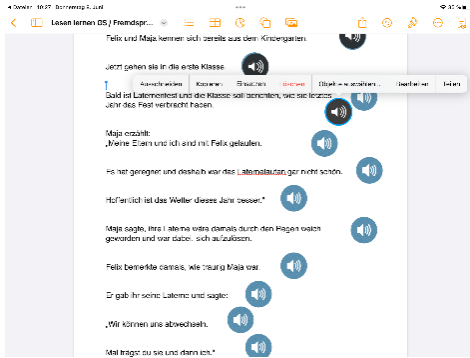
Dr. ... 10:27 Donnerstag 6. Juni

Lesen lernen DS / Fremdspr...

Felix und Maja kennen sich bereits aus dem Kindergarten.

Jetzt gehen sie in die erste Klasse.

Ausschneiden | Kopieren | Einsetzen | Löschen | Objekt auswählen... | Bearbeiten | Teilen

Bald ist Laternenfest und die Klasse soll berichten, wie sie letztes Jahr das Fest verbracht haben.

Maja erzählt:
„Meine Eltern und ich sind mit Felix gelaufen.

Es hat geregnet und deshalb war das Laternelaufen gar nicht schön.

Hoffentlich ist das Wetter dieses Jahr besser."

Maja sagte, ihre Laterne wäre damals durch den Regen weich geworden und war dabei, sich aufzulösen.

Felix bemerkte damals, wie traurig Maja war.

Er gab ihr seine Laterne und sagte:

„Wir können uns abwechseln.

Mal trägst du sie und dann ich."